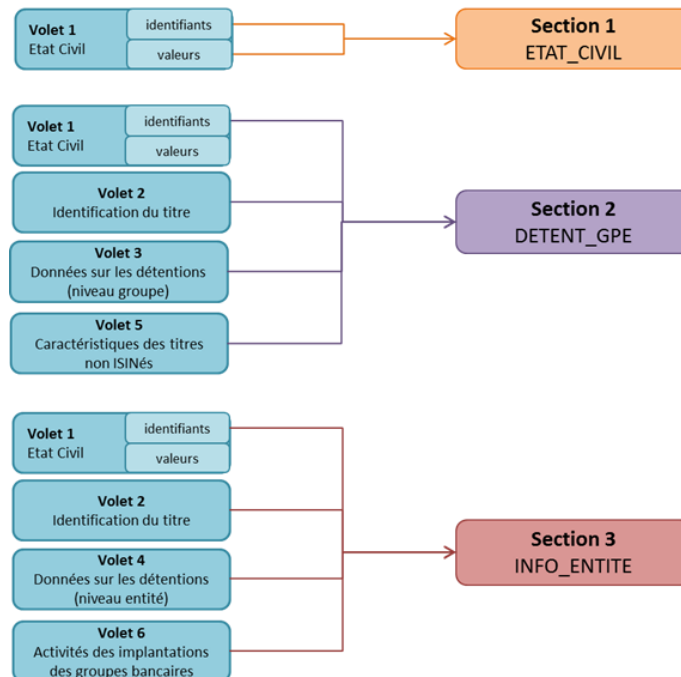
Volet 1
Etat Civil
identifiants
valeurs

Section 1
ETAT_CIVIL

Volet 1
Etat Civil
identifiants
valeurs

Volet 2
Identification du titre

Volet 3
Données sur les détentions (niveau groupe)

Volet 5
Caractéristiques des titres non ISINés

Section 2
DETENT_GPE

Volet 1
Etat Civil
identifiants
valeurs

Volet 2
Identification du titre

Volet 4
Données sur les détentions (niveau entité)

Volet 6
Activités des implantations des groupes bancaires

Section 3
INFO_ENTITE